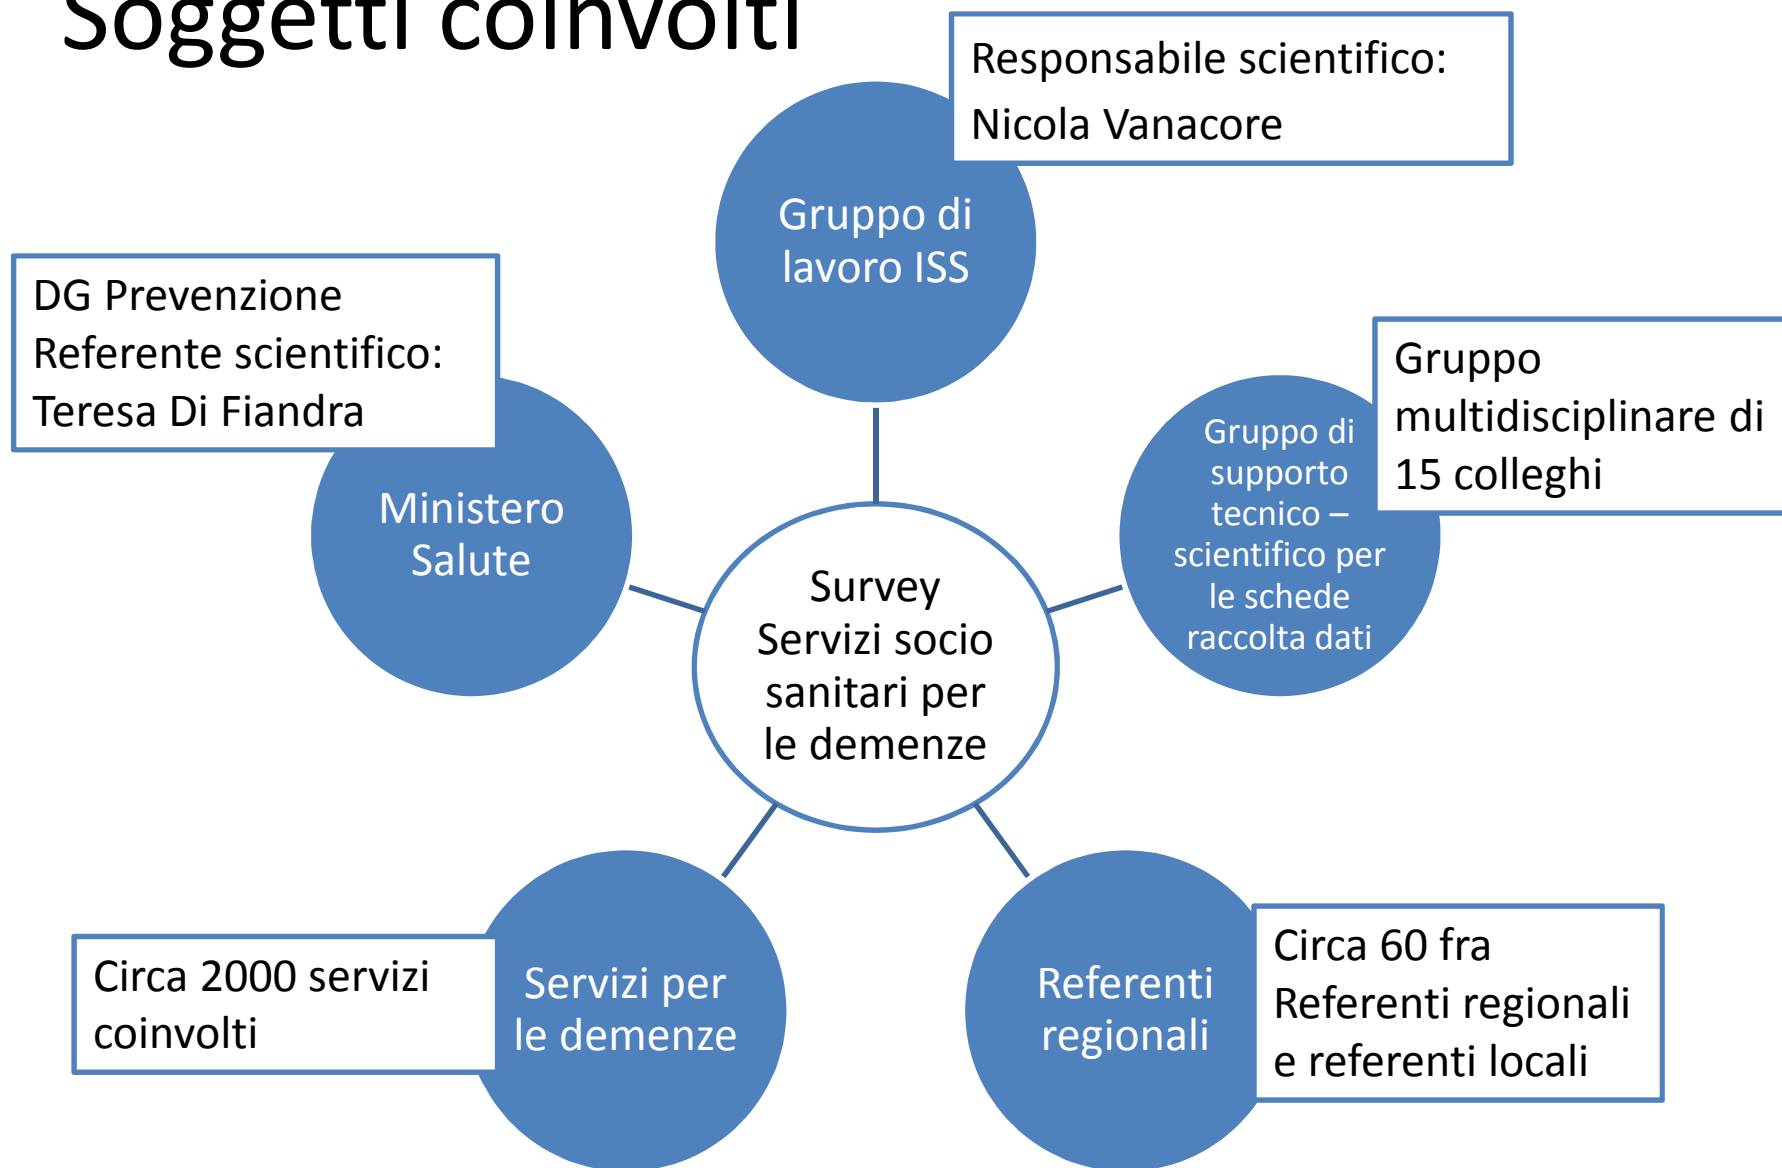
Soggetti coinvolti

Responsabile scientifico:
Nicola Vanacore

Gruppo di lavoro ISS

DG Prevenzione
Referente scientifico:
Teresa Di Fiandra

Ministero Salute

Gruppo multidisciplinare di 15 colleghi

Gruppo di supporto tecnico – scientifico per le schede raccolta dati

Survey
Servizi socio sanitari per le demenze

Circa 2000 servizi coinvolti

Servizi per le demenze

Referenti regionali

Circa 60 fra Referenti regionali e referenti locali